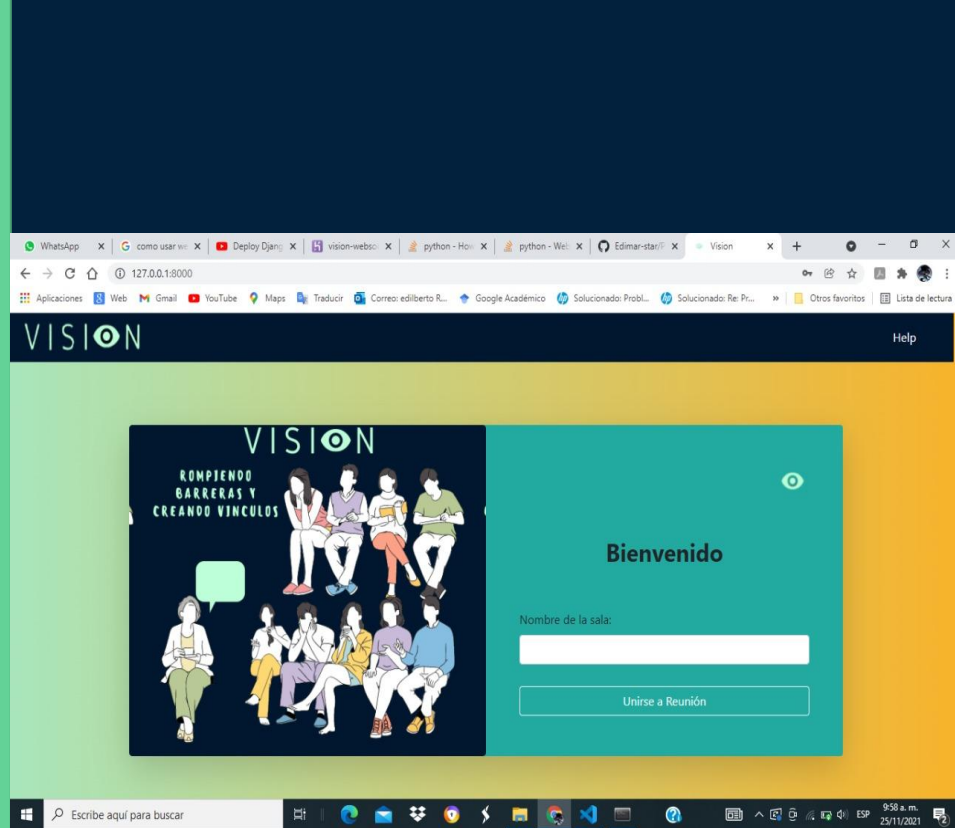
WhatsApp | como usar we | Deploy Djang | vision-websoc | python - How | python - Web | Edimar-star/P | Vision

127.0.0.1:8000

Aplicaciones | Web | Gmail | YouTube | Maps | Traducir | Correo: edilberto R... | Google Académico | Solucionado: Probl... | Solucionado: Re: Pr... | » | Otros favoritos | Lista de lectura

VISION

Help

VISION

ROMPIENDO BARRERAS Y CREANDO VINCULOS

Bienvenido

Nombre de la sala:

Unirse a Reunión

Escribe aquí para buscar

ESP 9:58 a. m. 25/11/2021